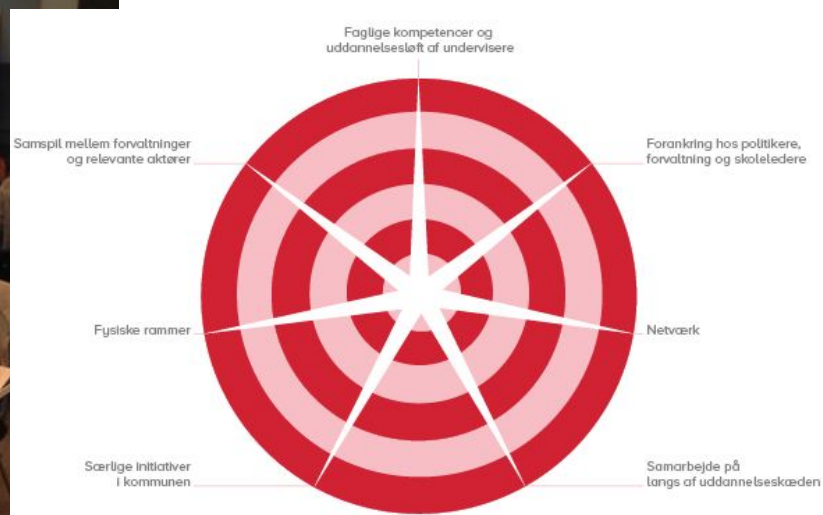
Faglige kompetencer og uddannelsesløft af undervisere

Samspil mellem forvaltninger og relevante aktører

Forankring hos politikere, forvaltning og skoleledere

Fysiske rammer

Netværk

Særlige initiativer i kommunen

Samarbejde på langs af uddannelseskæden